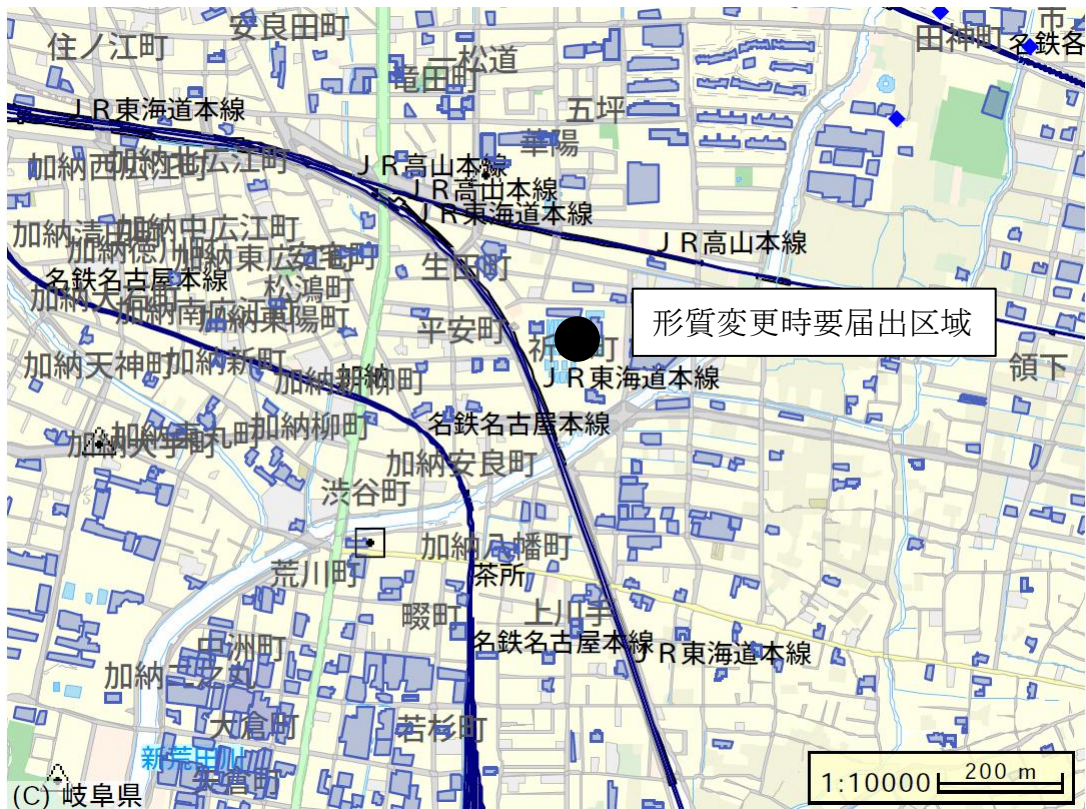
住ノ江町
安良田町
一松道
竜田町
田神町
名鉄各
市
ＪＲ東海道本線
五坪
華陽
加納西広江町
加納中広江町
ＪＲ高山本線
ＪＲ高山本線
ＪＲ東海道本線
ＪＲ高山本線
加納清水町
加納徳川町
加納東広江町
名鉄名古屋本線
生田町
松鴻町
加納大黒町
加納南広江町
加納東陽町
平安町
祈年町
形質変更時要届出区域
領下
加納天神町
加納新町
加納朝日町
ＪＲ東海道本線
名鉄名古屋本線
加納大手町
加納柳町
加納安良町
渋谷町
加納八幡町
荒川町
茶所
上川手
蝦町
中洲町
名鉄名古屋本線
ＪＲ東海道本線
加納二之丸
大倉町
若杉町
新荒田川
矢島町
(C) 岐阜県
1:10000
200 m